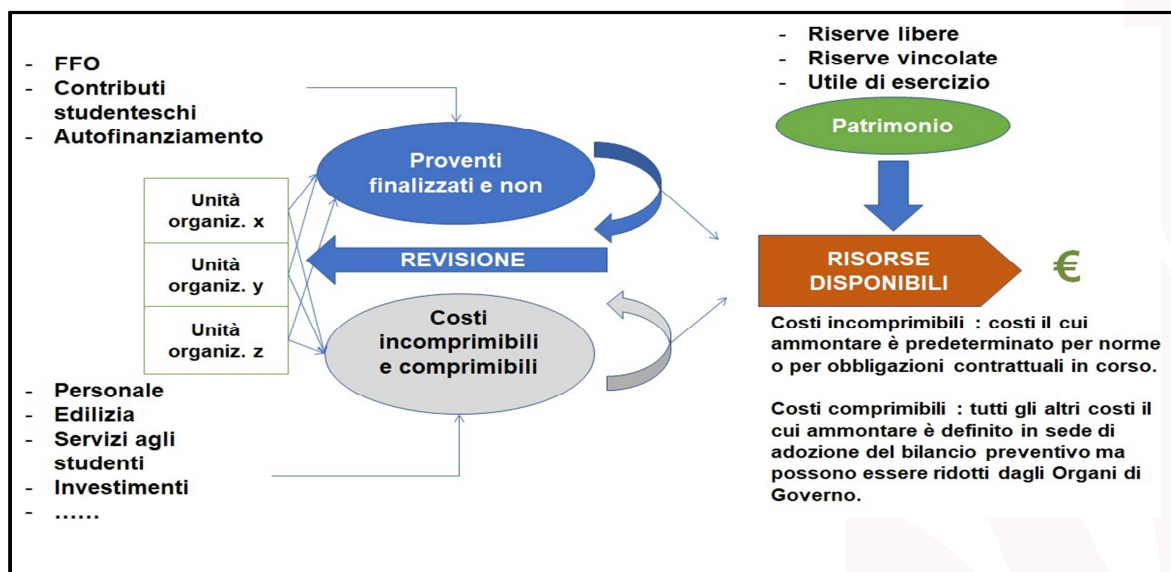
- FFO
- Contributi studenteschi
- Autofinanziamento

Unità organiz. x

Unità organiz. y

Unità organiz. z

Proventi finalizzati e non

REVISIONE

Costi incomprimibili e comprimibili

- Personale
- Edilizia
- Servizi agli studenti
- Investimenti
- ……

- Riserve libere
- Riserve vincolate
- Utile di esercizio

Patrimonio

RISORSE DISPONIBILI

€

Costi incomprimibili : costi il cui ammontare è predeterminato per norme o per obbligazioni contrattuali in corso.

Costi comprimibili : tutti gli altri costi il cui ammontare è definito in sede di adozione del bilancio preventivo ma possono essere ridotti dagli Organi di Governo.